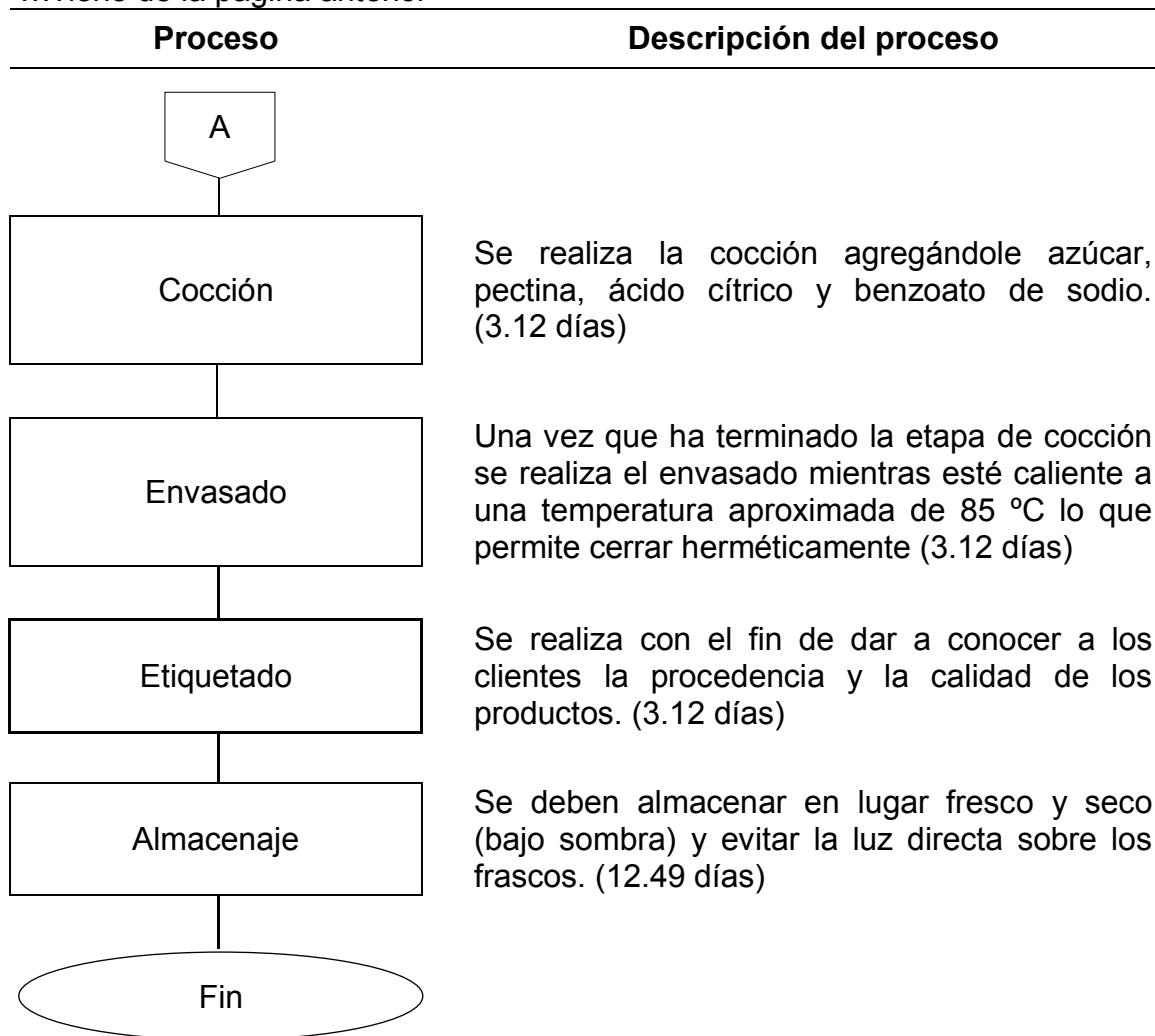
...viene de la página anterior

| Proceso | Descripción del proceso |
|---|---|
| A | |
| Cocción | Se realiza la cocción agregándole azúcar, pectina, ácido cítrico y benzoato de sodio. (3.12 días) |
| Envasado | Una vez que ha terminado la etapa de cocción se realiza el envasado mientras esté caliente a una temperatura aproximada de 85 ºC lo que permite cerrar herméticamente (3.12 días) |
| Etiquetado | Se realiza con el fin de dar a conocer a los clientes la procedencia y la calidad de los productos. (3.12 días) |
| Almacenaje | Se deben almacenar en lugar fresco y seco (bajo sombra) y evitar la luz directa sobre los frascos. (12.49 días) |
| Fin | |